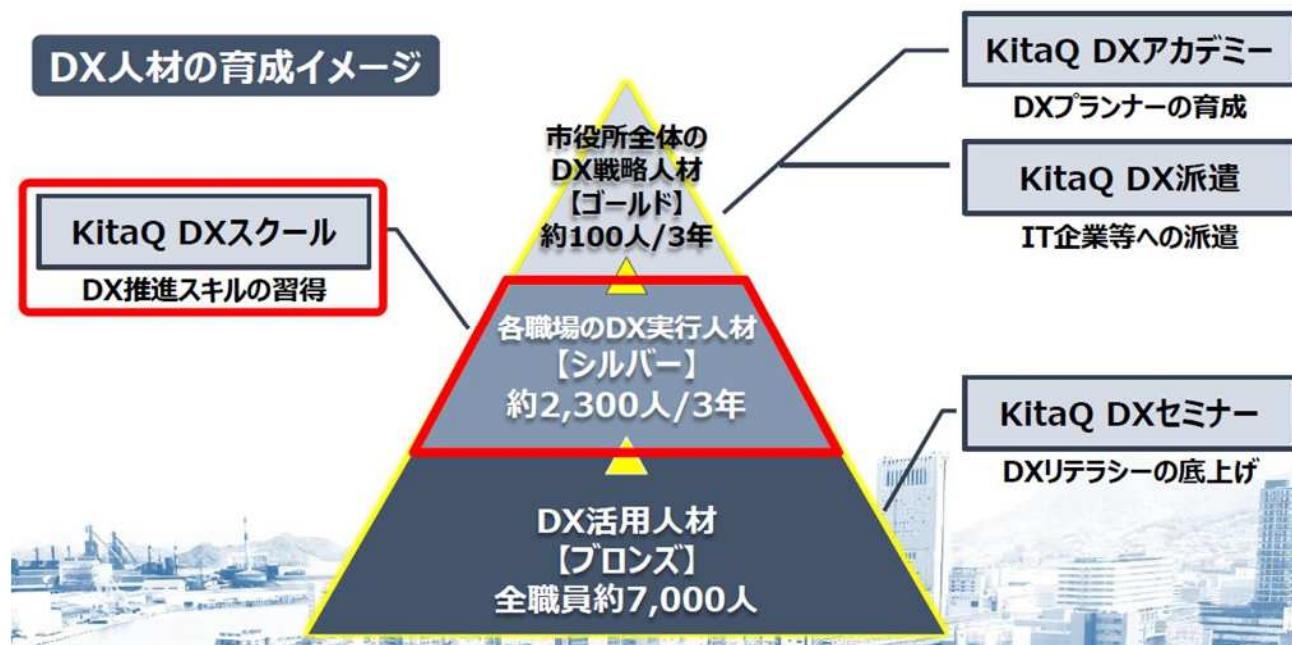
DX人材の育成イメージ

KitaQ DXアカデミー
DXプランナーの育成

KitaQ DX派遣
IT企業等への派遣

KitaQ DXスクール
DX推進スキルの習得

市役所全体の
DX戦略人材
【ゴールド】
約100人/3年

各職場のDX実行人材
【シルバー】
約2,300人/3年

KitaQ DXセミナー
DXリテラシーの底上げ

DX活用人材
【ブロンズ】
全職員約7,000人